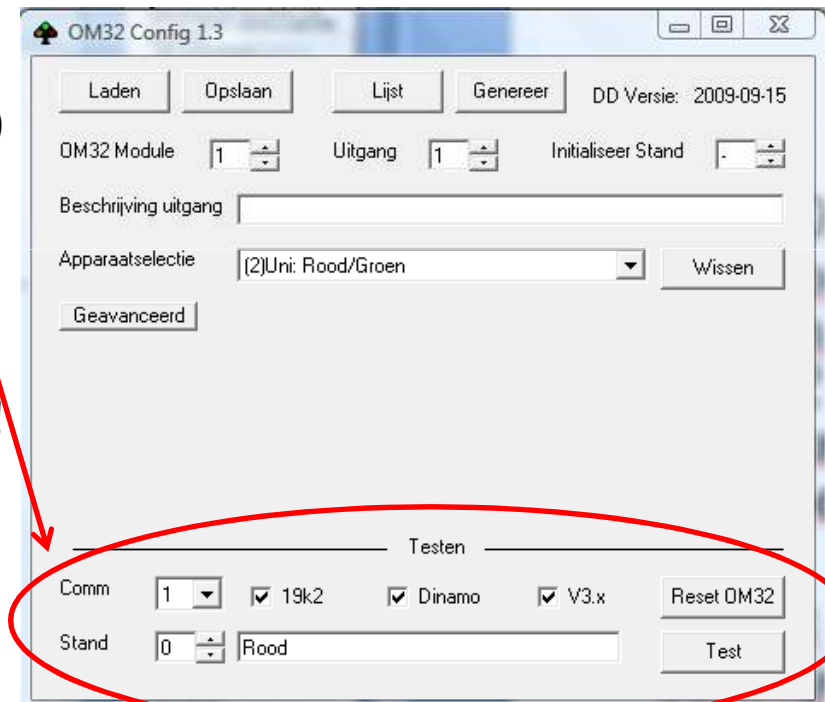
OM32 Config 1.3

Laden Opslaan Lijst Genereer DD Versie: 2009-09-15

OM32 Module 1 Uitgang 1 Initialiseer Stand -

Beschrijving uitgang

Apparaatselectie (2)Uni: Rood/Groen Wissen

Geavanceerd

Testen

Comm 1 19k2 Dinamo V3.x Reset OM32

Stand 0 Rood Test